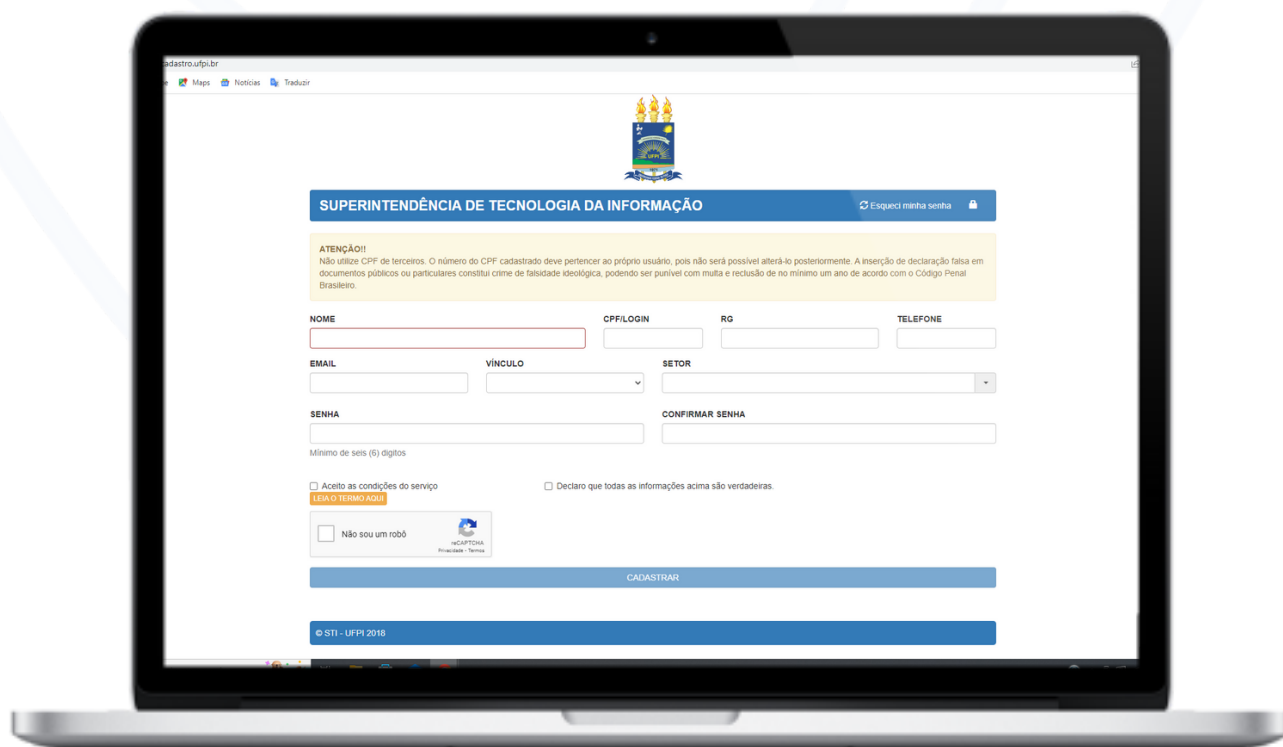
adastro.ufpi.br

e Maps Notícias Traduzir

UFPI

SUPERINTENDÊNCIA DE TECNOLOGIA DA INFORMAÇÃO

Esqueci minha senha

ATENÇÃO!!
Não utilize CPF de terceiros. O número do CPF cadastrado deve pertencer ao próprio usuário, pois não será possível alterá-lo posteriormente. A inserção de declaração falsa em documentos públicos ou particulares constitui crime de falsidade ideológica, podendo ser punível com multa e reclusão de no mínimo um ano de acordo com o Código Penal Brasileiro.

NOME

CPF/LOGIN

RG

TELEFONE

EMAIL

VÍNCULO

SETOR

SENHA

CONFIRMAR SENHA

Mínimo de seis (6) digitos

Aceito as condições do serviço

LEIA O TERMO AQUI

Declaro que todas as informações acima são verdadeiras.

Não sou um robô

reCAPTCHA
Privacidade - Termos

CADASTRAR

© STI - UFPI 2018